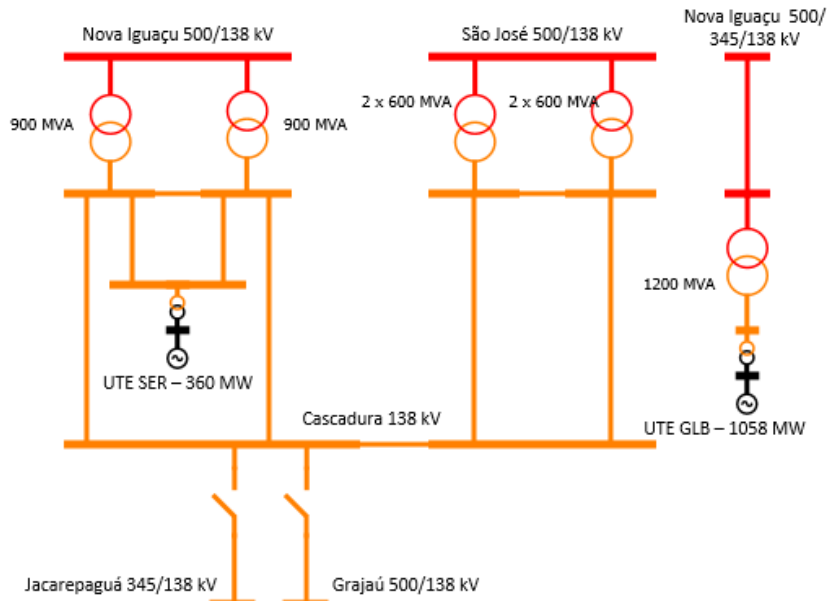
Nova Iguaçu 500/138 kV

São José 500/138 kV

Nova Iguaçu 500/ 345/138 kV

900 MVA

900 MVA

2 x 600 MVA

2 x 600 MVA

1200 MVA

UTE SER – 360 MW

Cascadura 138 kV

UTE GLB – 1058 MW

Jacarepaguá 345/138 kV

Grajaú 500/138 kV